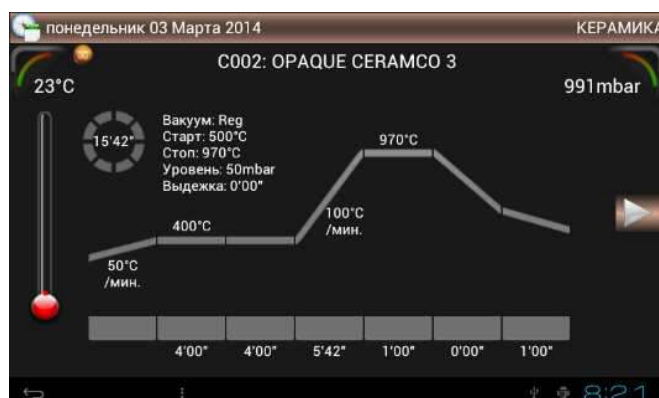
понедельник 03 Марта 2014

КЕРАМИКА

C002: OPAQUE CERAMCO 3

23°C

991mbar

15'42"

Вакуум: Reg
Старт: 500°C
Стоп: 970°C
Уровень: 50mbar
Выдежка: 0'00"

970°C

400°C

100°C /мин.

50°C /мин.

4'00" 4'00" 5'42" 1'00" 0'00" 1'00"

8:21